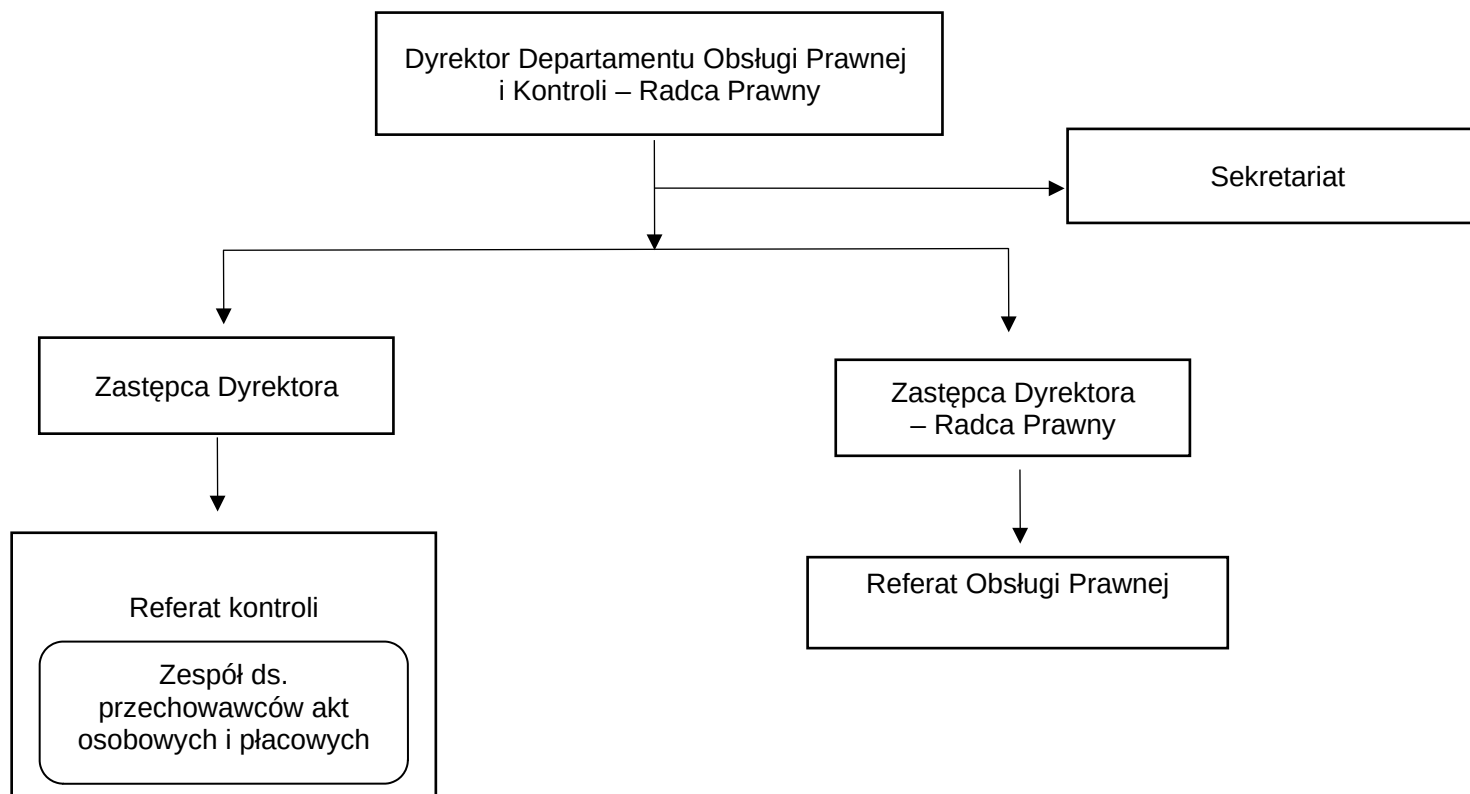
Dyrektor Departamentu Obsługi Prawnej i Kontroli – Radca Prawny

Sekretariat

Zastępca Dyrektora

Zastępca Dyrektora – Radca Prawny

Referat kontroli

Zespół ds. przechowawców akt osobowych i płacowych

Referat Obsługi Prawnej